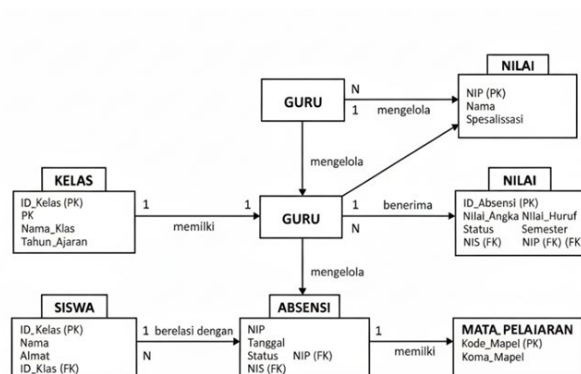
GURU

N

1

mengelola

NILAI

NIP (PK)
Nama
Spesalissasi

mengelola

KELAS

ID_Kelas (PK)
PK
Nama_Klas
Tahun_Ajaran

1

memilki

1

GURU

1

N

benerima

NILAI

ID_Absensi (PK)
Nilai_Angka Nilai_Huruf
Status Semester
NIS (FK) NIP (FK) (FK

mengelola

SISWA

ID_Kelas (PK)
Nama
Almat
ID_Klas (FK)

1 berelasi dengan

N

ABSENSI

NIP
Tanggal
Status NIP (FK)
NIS (FK)

1

memilki

MATA PELAJARAN

Kode_Mapel (PK)
Koma_Mapel